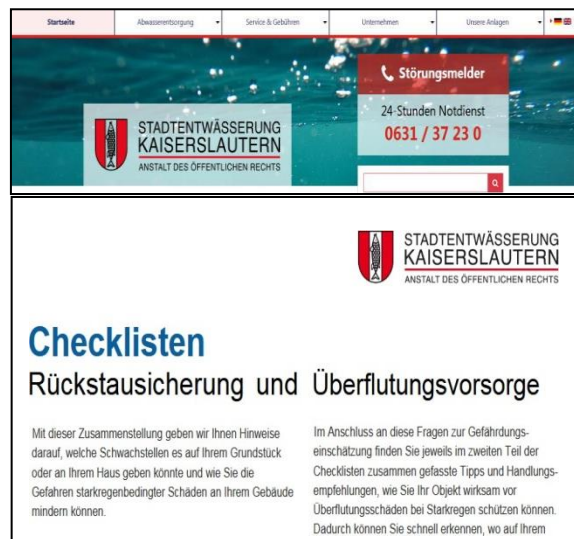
Startseite
Abwasserentsorgung
Service & Gebühren
Unternehmen
Unsere Anlagen

Störungsmelder

24-Stunden Notdienst
0631 / 37 23 0

STADTENTWÄSSERUNG
KAISERSLAUTERN
ANSTALT DES ÖFFENTLICHEN RECHTS

STADTENTWÄSSERUNG
KAISERSLAUTERN
ANSTALT DES ÖFFENTLICHEN RECHTS

Checklisten
Rückstausicherung und Überflutungsvorsorge

Mit dieser Zusammenstellung geben wir Ihnen Hinweise darauf, welche Schwachstellen es auf Ihrem Grundstück oder an Ihrem Haus geben könnte und wie Sie die Gefahren starkregenbedingter Schäden an Ihrem Gebäude mindern können.

Im Anschluss an diese Fragen zur Gefährdungseinschätzung finden Sie jeweils im zweiten Teil der Checklisten zusammen gefasste Tipps und Handlungsempfehlungen, wie Sie Ihr Objekt wirksam vor Überflutungsschäden bei Starkregen schützen können. Dadurch können Sie schnell erkennen, wo auf Ihrem